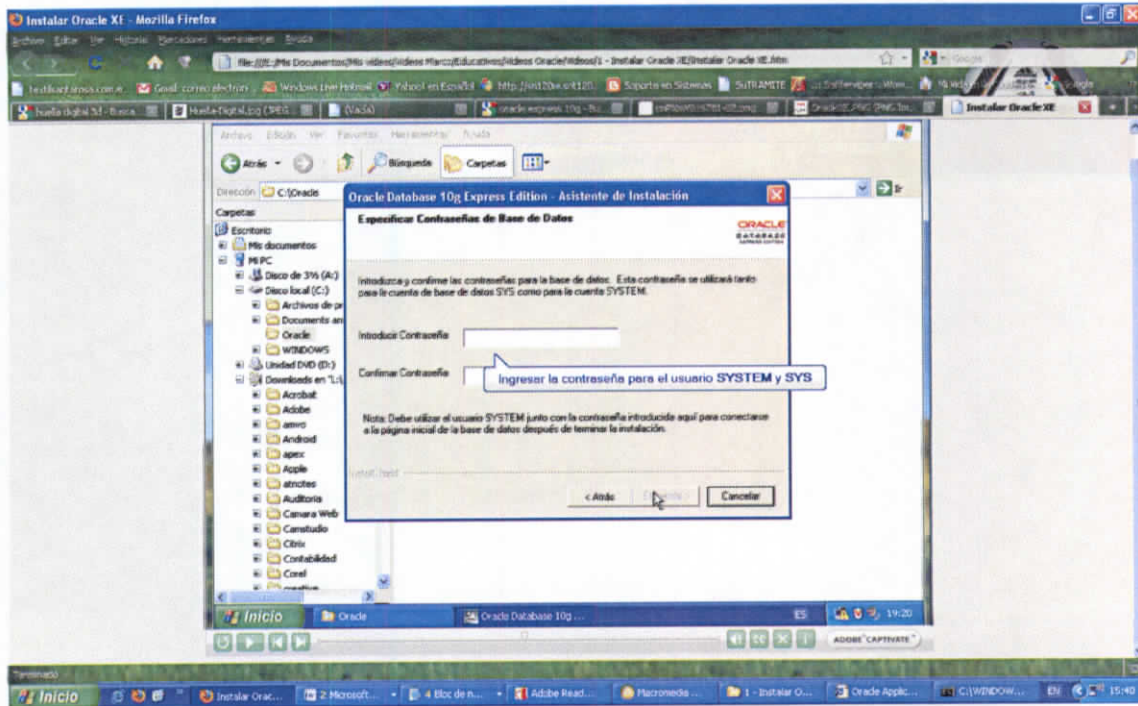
Instalar Oracle XE - Mozilla Firefox

Archivo Editar Ver Historial Marcadores Herramientas Ayuda

file:///E:/Mis Documentos/Mis videos/Videos Marco/Educativos/Videos Oracle/Videos/1 - Instalar Oracle XE/Instalar Oracle XE.htm

Instalar Oracle XE

Archivo Edición Ver Favoritos Herramientas Ayuda

Atrás Búsqueda Carpetas

Dirección C:\Oracle

Ir

Carpetas

Escritorio
Mis documentos
Mi PC
Disco de 3½ (A:)
Disco local (C:)
Archivos de pr
Documents an
Oracle
WINDOWS
Unidad DVD (D:)
Downloads en "L:
Acrobat
Adobe
amvo
Android
apex
Apple
atnotes
Auditoria
Camara Web
Camstudio
Citrix
Contabilidad
Corel

Oracle Database 10g Express Edition - Asistente de Instalación

Especificar Contraseñas de Base de Datos

ORACLE DATABASE

Introduzca y confirme las contraseñas para la base de datos. Esta contraseña se utilizará tanto para la cuenta de base de datos SYS como para la cuenta SYSTEM.

Introducir Contraseña

Confirmar Contraseña

Ingresar la contraseña para el usuario SYSTEM y SYS

Nota: Debe utilizar el usuario SYSTEM junto con la contraseña introducida aquí para conectarse a la página inicial de la base de datos después de terminar la instalación.

InstallShield

< Atrás Siguiente > Cancelar

Inicio Oracle Oracle Database 10g ...

ES 19:20

ADOBE CAPTIVATE

Terminado

Inicio Instalar Orac... 2 Microsoft... 4 Bloc de n... Adobe Read... Macromedia ... 1 - Instalar O... Oracle Applic... C:\WINDOW... EN 15:40